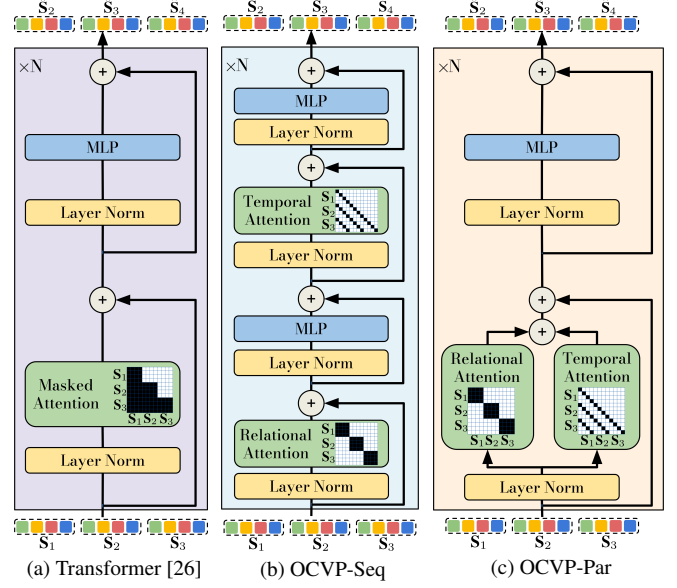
$\mathbf{S}_2$ $\mathbf{S}_3$ $\mathbf{S}_4$

×N

+

MLP

Layer Norm

+

Masked Attention

$\mathbf{S}_1$ $\mathbf{S}_2$ $\mathbf{S}_3$

$\mathbf{S}_1$ $\mathbf{S}_2$ $\mathbf{S}_3$

Layer Norm

$\mathbf{S}_1$ $\mathbf{S}_2$ $\mathbf{S}_3$

(a) Transformer [26]

$\mathbf{S}_2$ $\mathbf{S}_3$ $\mathbf{S}_4$

×N

+

MLP

Layer Norm

+

Temporal Attention

$\mathbf{S}_1$ $\mathbf{S}_2$ $\mathbf{S}_3$

Layer Norm

+

MLP

Layer Norm

+

Relational Attention

$\mathbf{S}_1$ $\mathbf{S}_2$ $\mathbf{S}_3$

Layer Norm

$\mathbf{S}_1$ $\mathbf{S}_2$ $\mathbf{S}_3$

(b) OCVP-Seq

$\mathbf{S}_2$ $\mathbf{S}_3$ $\mathbf{S}_4$

×N

+

MLP

Layer Norm

+

+

Relational Attention

$\mathbf{S}_1$ $\mathbf{S}_2$ $\mathbf{S}_3$

$\mathbf{S}_1$ $\mathbf{S}_2$ $\mathbf{S}_3$

Temporal Attention

$\mathbf{S}_1$ $\mathbf{S}_2$ $\mathbf{S}_3$

$\mathbf{S}_1$ $\mathbf{S}_2$ $\mathbf{S}_3$

Layer Norm

$\mathbf{S}_1$ $\mathbf{S}_2$ $\mathbf{S}_3$

(c) OCVP-Par